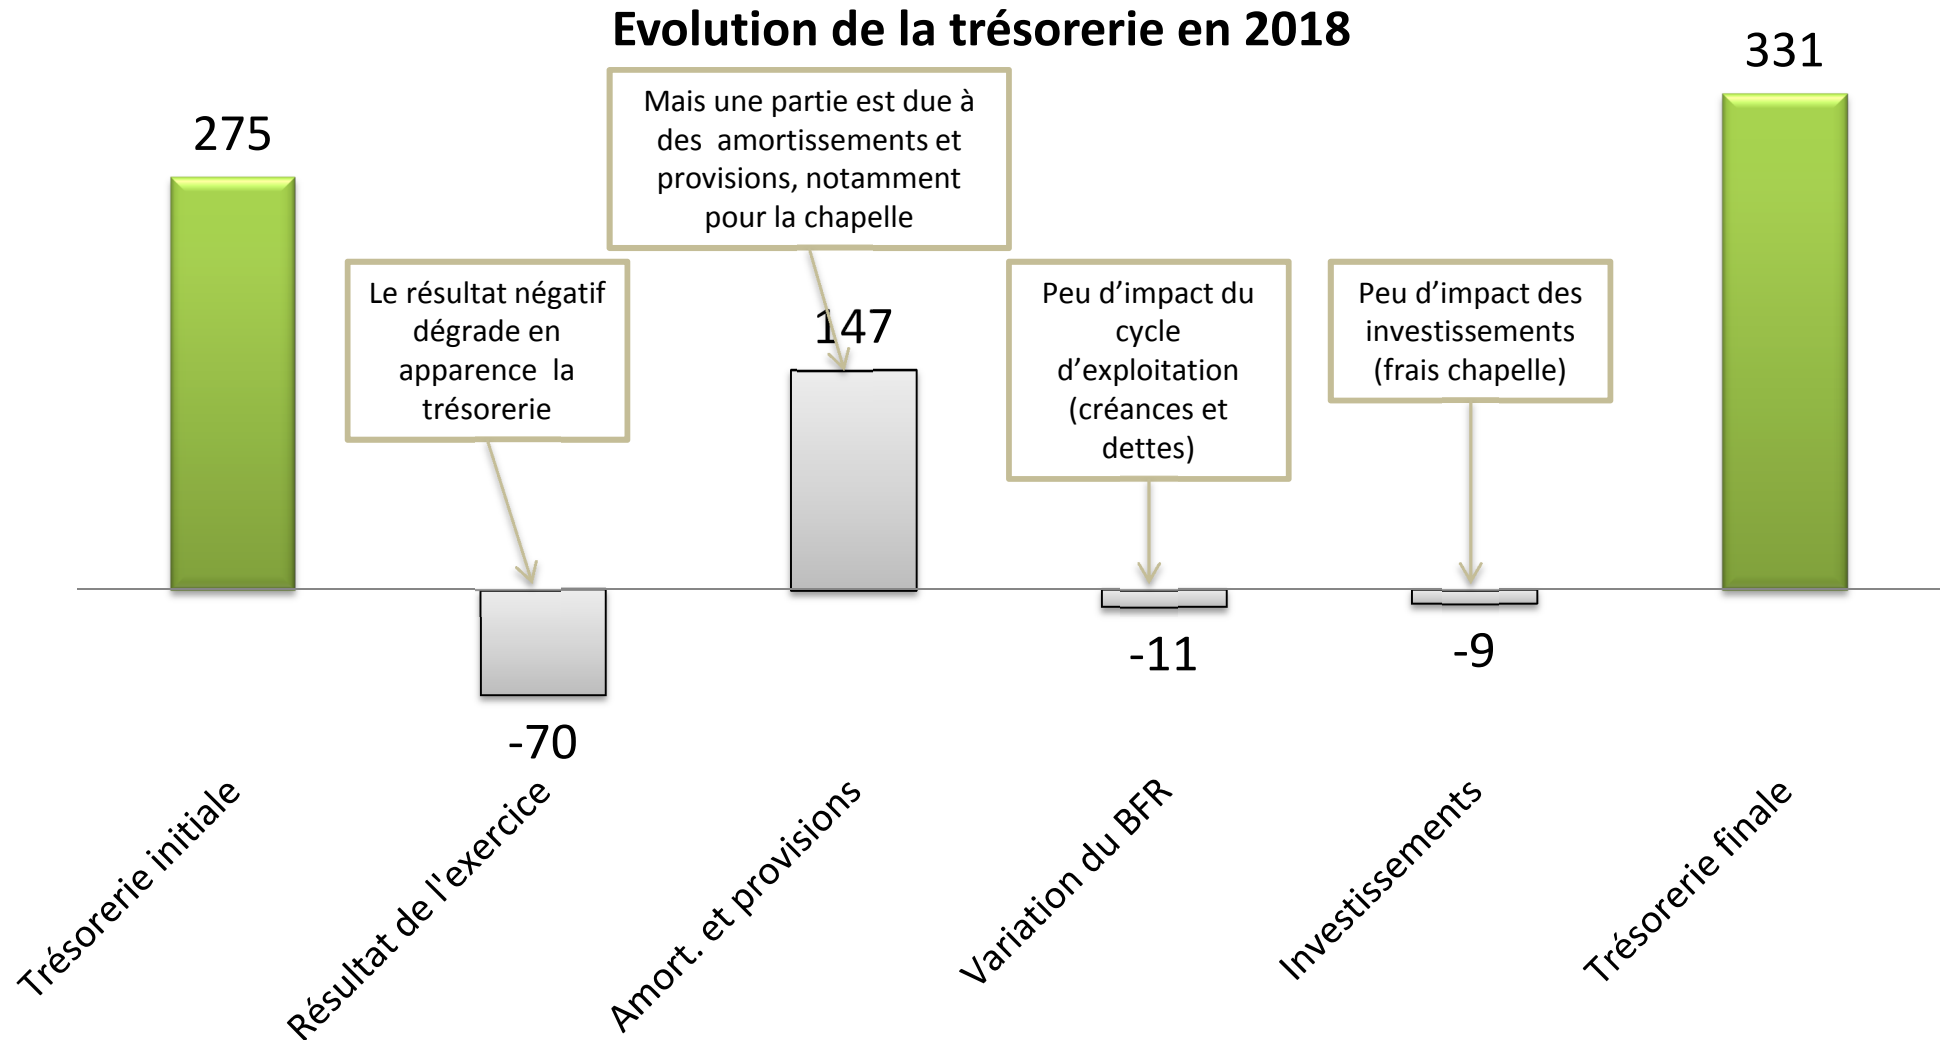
Evolution de la trésorerie en 2018

275

Le résultat négatif dégrade en apparence la trésorerie

-70

Mais une partie est due à des amortissements et provisions, notamment pour la chapelle

147

Peu d'impact du cycle d'exploitation (créances et dettes)

-11

Peu d'impact des investissements (frais chapelle)

-9

331

Trésorerie initiale

Résultat de l'exercice

Amort. et provisions

Variation du BFR

Investissements

Trésorerie finale